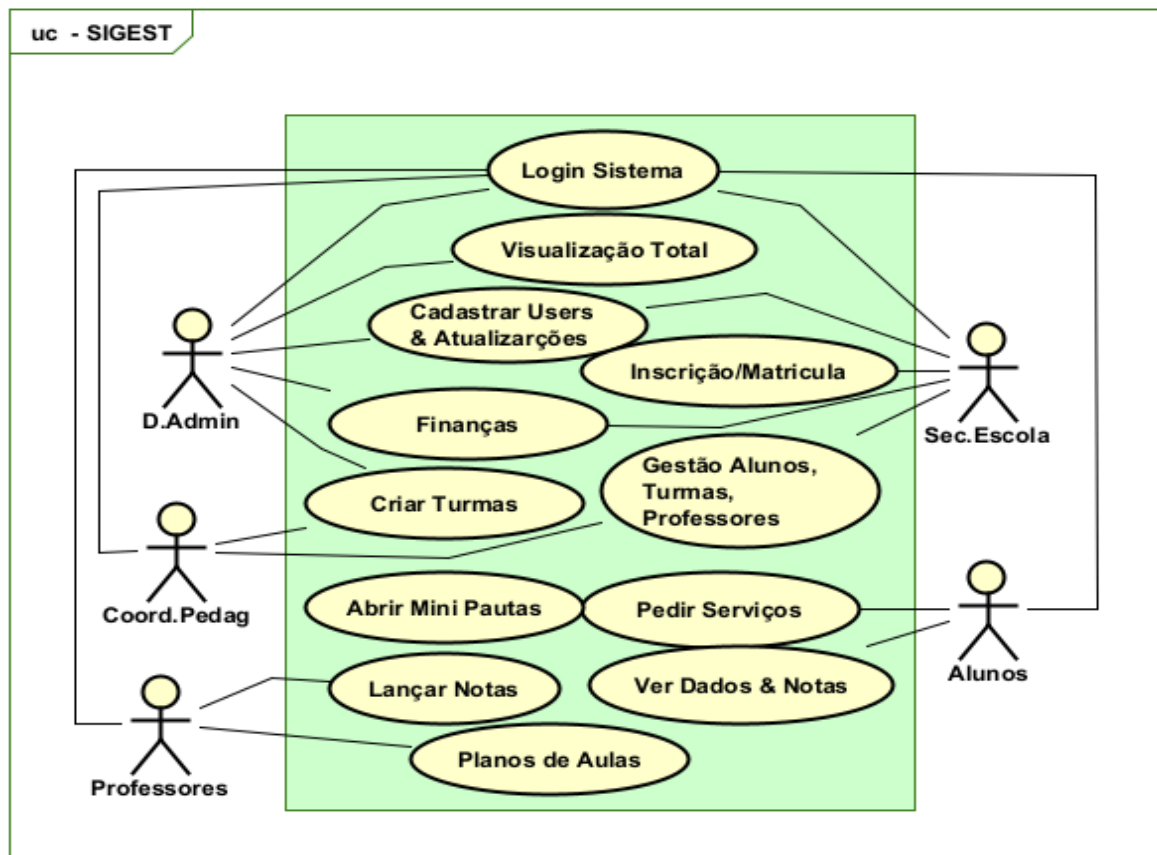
uc - SIGEST

Login Sistema

Visualização Total

Cadastrar Users & Atualizarções

Inscrição/Matricula

Finanças

Criar Turmas

Gestão Alunos, Turmas, Professores

Abrir Mini Pautas

Pedir Serviços

Lançar Notas

Ver Dados & Notas

Planos de Aulas

D.Admin

Coord.Pedag

Professores

Sec.Escola

Alunos